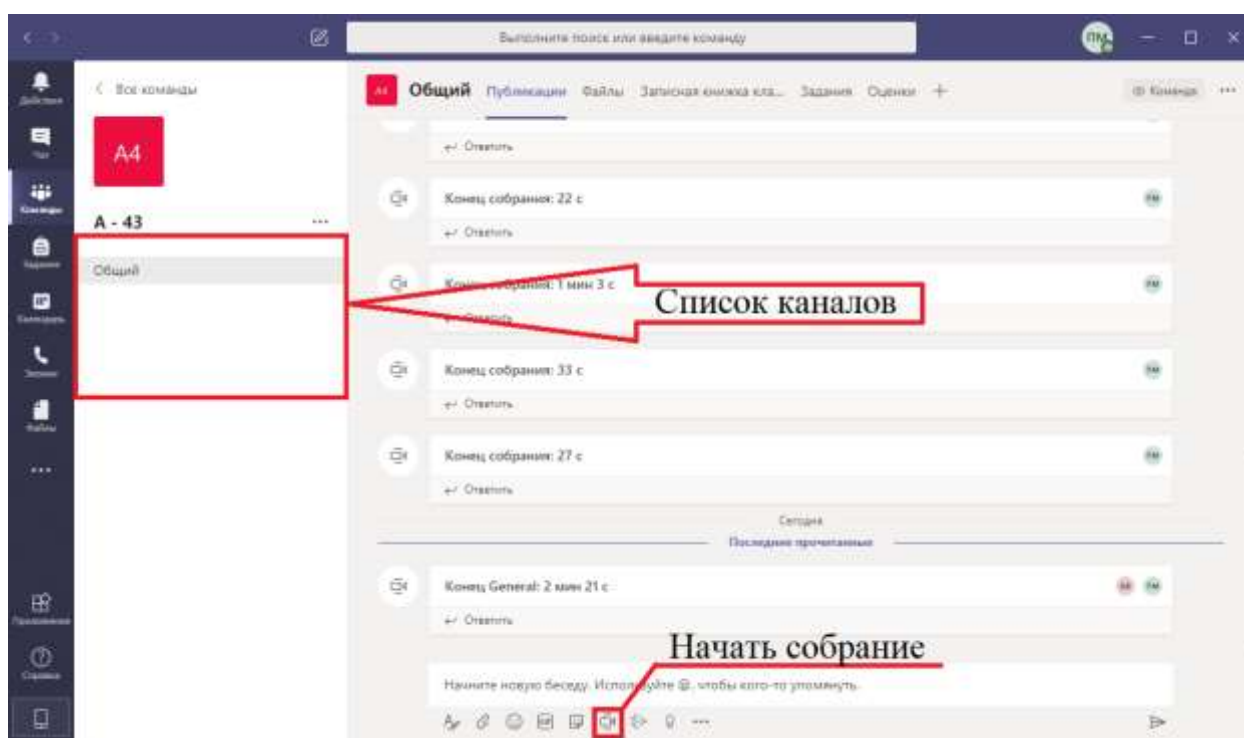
Выполните поиск или введите команду

ПМ

Действия

Чат

Команды

Задания

Календарь

Звонки

Файлы

...

Приложения

Справка

< Все команды

A4

A - 43

...

Общий

A4

Общий Публикации Файлы Записная книжка кла... Задания Оценки +

Команда

...

Ответить

Конец собрания: 22 с

ПМ

Ответить

Конец собрания: 1 мин 3 с

ПМ

Ответить

Список каналов

Конец собрания: 33 с

ПМ

Ответить

Конец собрания: 27 с

ПМ

Ответить

Сегодня

Последние прочитанные

Конец General: 2 мин 21 с

АА ПМ

Ответить

Начать собрание

Начните новую беседу. Используйте @, чтобы кого-то упомянуть.

...